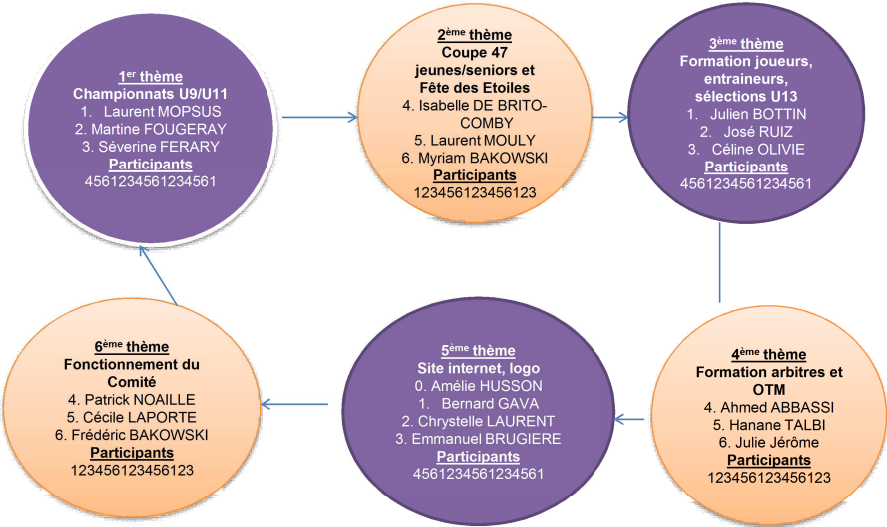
1$^{er}$ thème
Championnats U9/U11
1. Laurent MOPSUS
2. Martine FOUGERAY
3. Séverine FERARY
Participants
4561234561234561

2$^{ème}$ thème
Coupe 47 jeunes/seniors et Fête des Etoiles
4. Isabelle DE BRITO-COMBY
5. Laurent MOULY
6. Myriam BAKOWSKI
Participants
123456123456123

3$^{ème}$ thème
Formation joueurs, entraineurs, sélections U13
1. Julien BOTTIN
2. José RUIZ
3. Céline OLIVIE
Participants
4561234561234561

4$^{ème}$ thème
Formation arbitres et OTM
4. Ahmed ABBASSI
5. Hanane TALBI
6. Julie Jérôme
Participants
123456123456123

5$^{ème}$ thème
Site internet, logo
0. Amélie HUSSON
1. Bernard GAVA
2. Chrystelle LAURENT
3. Emmanuel BRUGIERE
Participants
4561234561234561

6$^{ème}$ thème
Fonctionnement du Comité
4. Patrick NOAILLE
5. Cécile LAPORTE
6. Frédéric BAKOWSKI
Participants
123456123456123